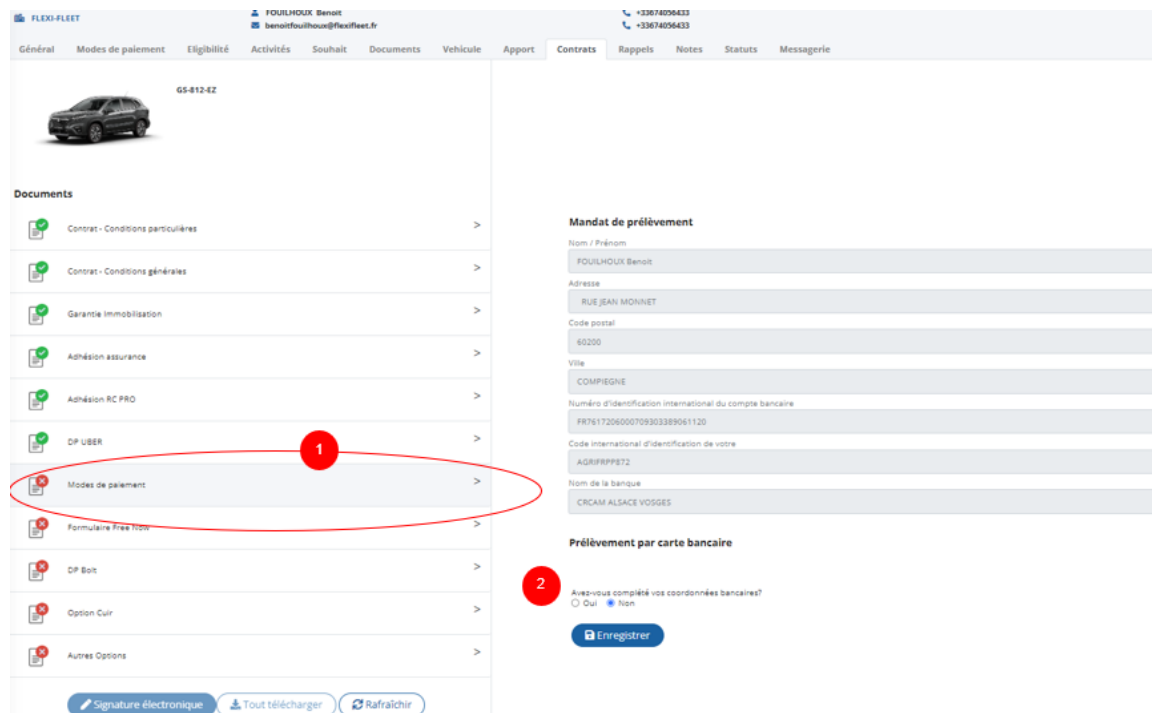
FLEXI-FLEET
FOUILHOUX Benoit
benoitfouilhoux@flexifleet.fr
+33674056433
+33674056433

Général | Modes de paiement | Eligibilité | Activités | Souhait | Documents | Vehicule | Apport | Contrats | Rappels | Notes | Statuts | Messagerie

GS-812-EZ

Documents

Contrat - Conditions particulières >
Contrat - Conditions générales >
Garantie Immobilisation >
Adhésion assurance >
Adhésion RC PRO >
DP UBER >
1
Modes de paiement >
Formulaire Free Now >
DP Bolt >
Option Cuir >
Autres Options >

Signature électronique | Tout télécharger | Rafraîchir

Mandat de prélèvement
Nom / Prénom
FOUILHOUX Benoit
Adresse
RUE JEAN MONNET
Code postal
60200
Ville
COMPIEGNE
Numéro d'identification international du compte bancaire
FR7617206000709303389061120
Code international d'identification de votre
AGRIFRPP872
Nom de la banque
CRCAM ALSACE VOSGES

Prélèvement par carte bancaire

2
Avez-vous complété vos coordonnées bancaires?
Oui Non

Enregistrer